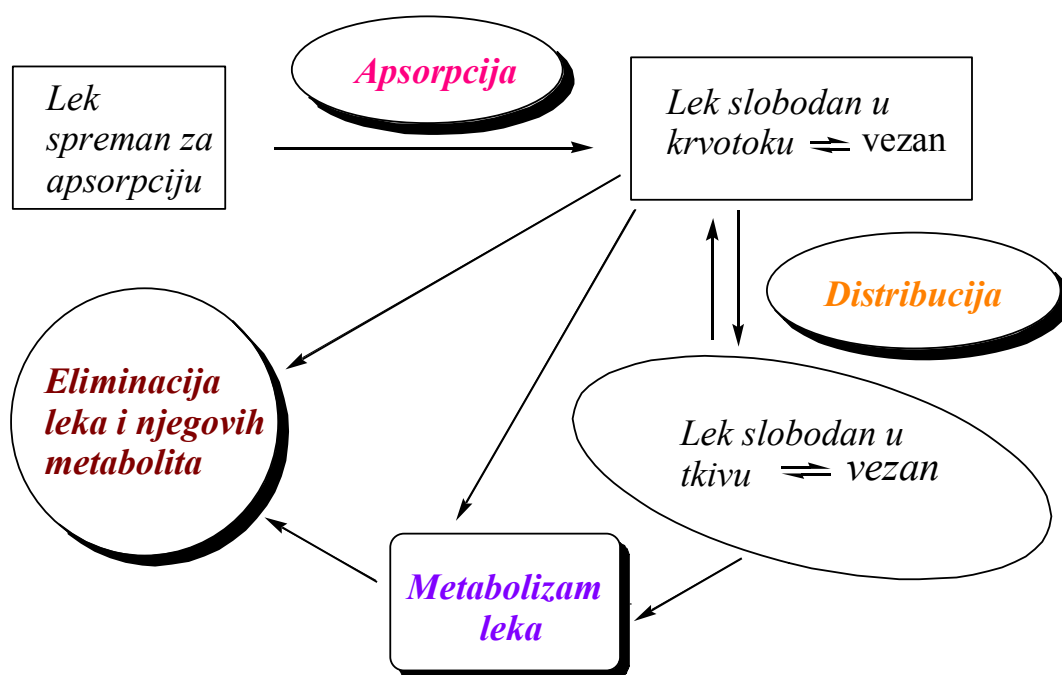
Lek spreman za apsorpciju

Apsorpcija

Lek slobodan u krvotoku $\rightleftharpoons$ vezan

Distribucija

Eliminacija leka i njegovih metabolita

Lek slobodan u tkivu $\rightleftharpoons$ vezan

Metabolizam leka